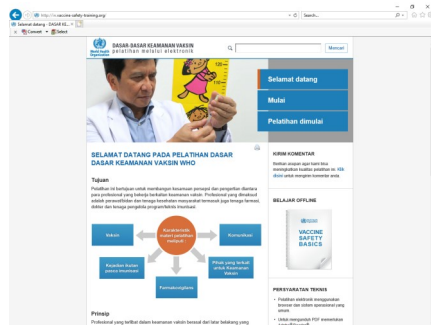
http://vaccine-safety-training.org/

Search...

Selamat datang - DASAR KE... ×

Convert Select

World Health Organization

DASAR-DASAR KEAMANAN VAKSIN
pelatihan melalui elektronik

Mencari

Selamat datang

Mulai

Pelatihan dimulai

SELAMAT DATANG PADA PELATIHAN DASAR DASAR KEAMANAN VAKSIN WHO

Tujuan

Pelatihan ini bertujuan untuk membangun kesamaan persepsi dan pengertian diantara para profesional yang bekerja berkaitan keamanan vaksin. Profesional yang dimaksud adalah perawat/bidan dan tenaga kesehatan masyarakat termasuk juga tenaga farmasi, dokter dan tenaga pengelola program/tenis imunisasi.

Sekolah

Karakteristik materi pelatihan meliputi

Komunikasi

Kejadian ikutan pasca imunisasi

Pihak yang terkait untuk Keamanan Vaksin

Farmakovigilans

Prinsip

Profesional yang terlibat dalam keamanan vaksin berasal dari latar belakang yang

KIRIM KOMENTAR

Berikan arahan agar kami bisa meningkatkan kualitas pelatihan ini. Klik disini untuk mengirim komentar anda

BELAJAR OFFLINE

VACCINE SAFETY BASICS

PERSYARATAN TEKNIS

• Pelatihan elektronik menggunakan browser dan sistem operasional yang umum

• Untuk mengunduh PDF memerlukan